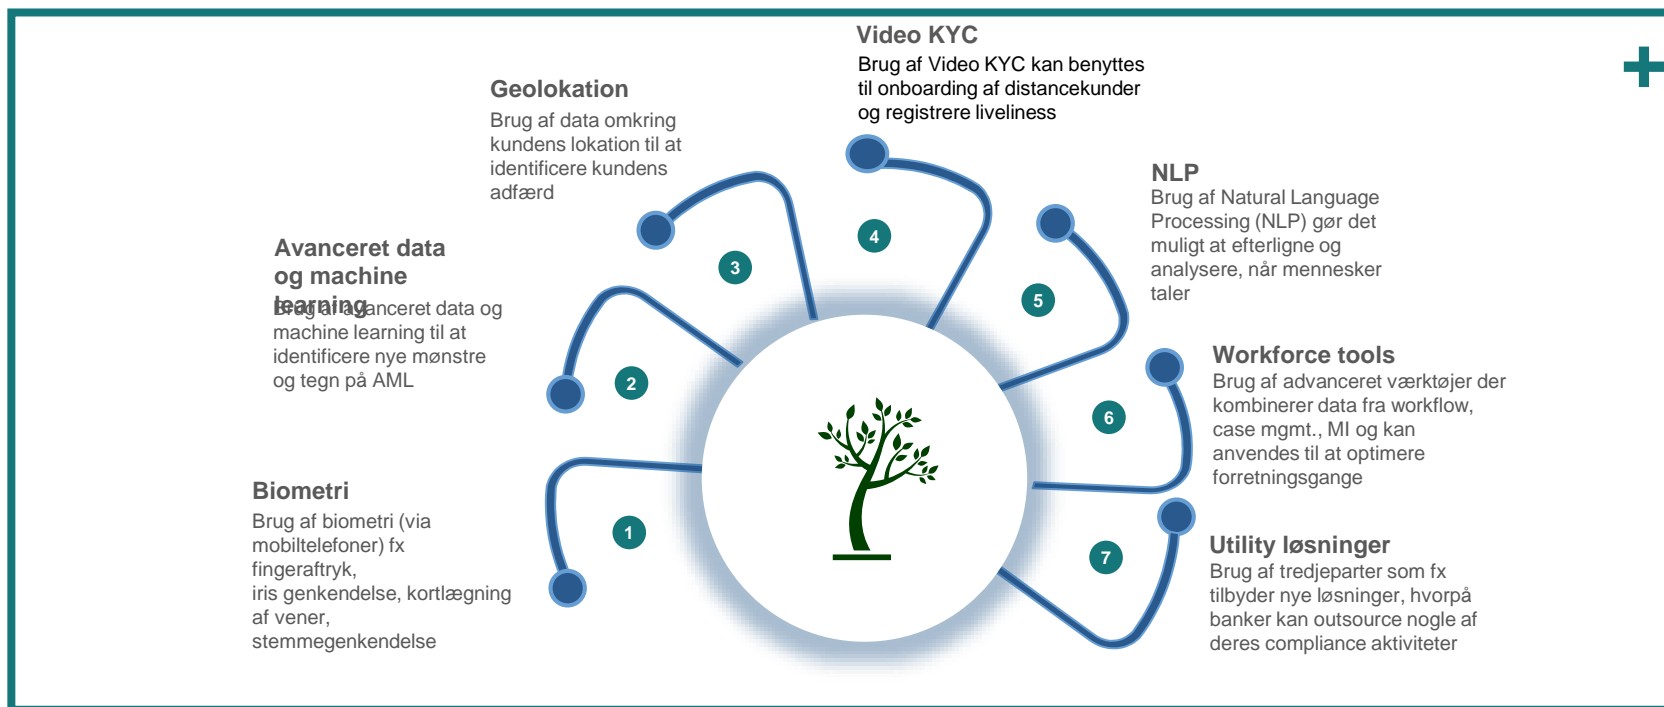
Video KYC
Brug af Video KYC kan benyttes til onboarding af distancekunder og registrere liveliness

Geolokation
Brug af data omkring kundens lokation til at identificere kundens adfærd

NLP
Brug af Natural Language Processing (NLP) gør det muligt at efterligne og analysere, når mennesker taler

Avanceret data og machine learning
Brug af avanceret data og machine learning til at identificere nye mønstre og tegn på AML

Workforce tools
Brug af advanceret værktøjer der kombinerer data fra workflow, case mgmt., MI og kan anvendes til at optimere forretningsgange

Biometri
Brug af biometri (via mobiltelefoner) fx fingeraftryk, iris genkendelse, kortlægning af vener, stemmegenkendelse

Utility løsninger
Brug af tredjeparter som fx tilbyder nye løsninger, hvorpå banker kan outsource nogle af deres compliance aktiviteter

1
2
3
4
5
6
7